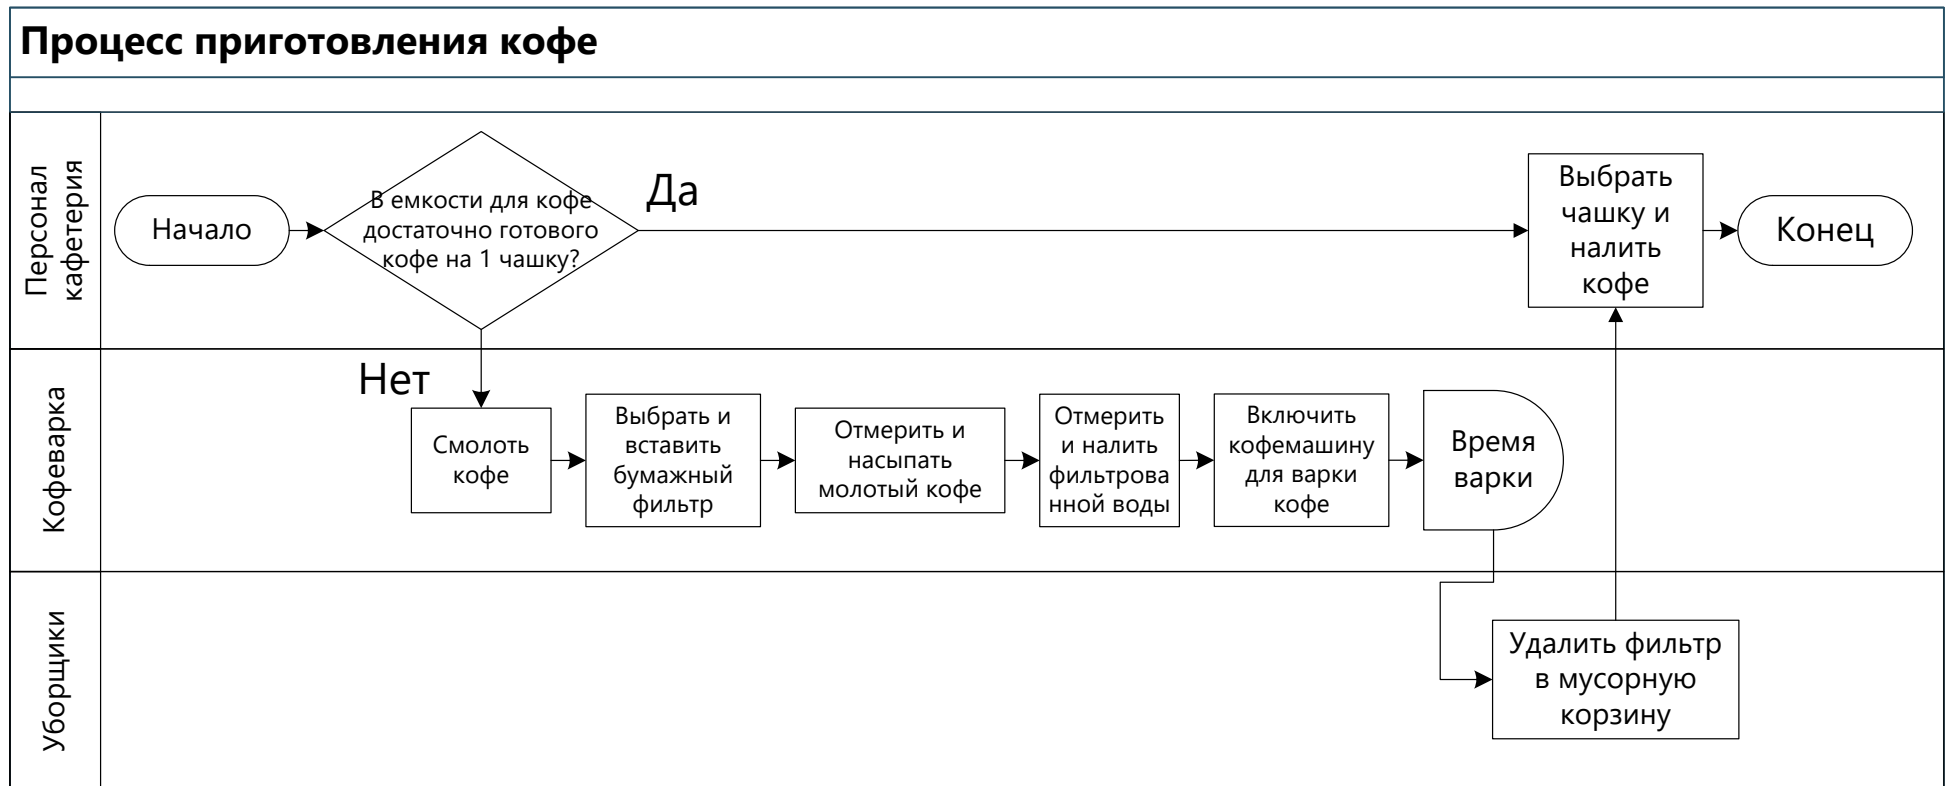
Процесс приготовления кофе

Персонал кафетерия

Начало

В емкости для кофе достаточно готового кофе на 1 чашку?

Да

Выбрать чашку и налить кофе

Конец

Кофеварка

Нет

Смолоть кофе

Выбрать и вставить бумажный фильтр

Отмерить и насыпать молотый кофе

Отмерить и налить фильтрованной воды

Включить кофемашину для варки кофе

Время варки

Уборщики

Удалить фильтр в мусорную корзину